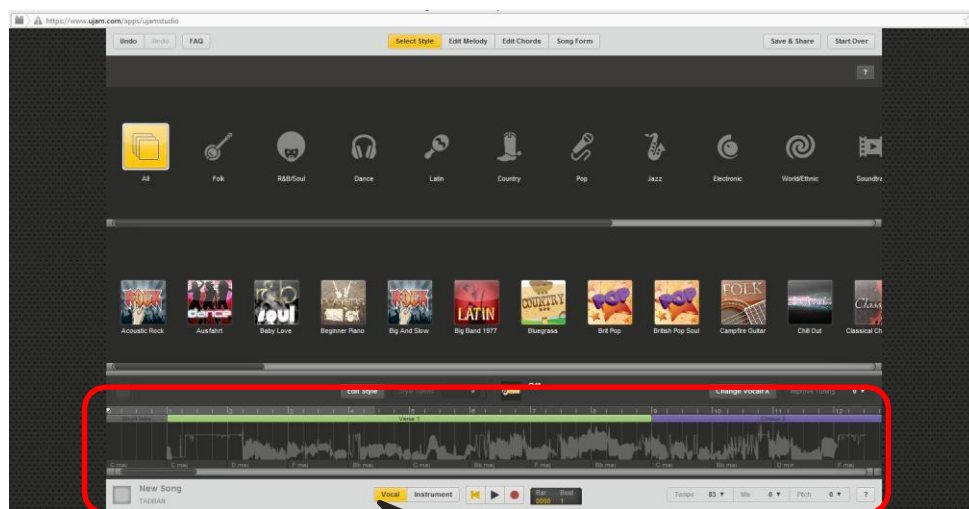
https://www.ujam.com/apps/ujamstudio

Undo Redo FAQ

Select Style Edit Melody Edit Chords Song Form

Save & Share Start Over

?

All Folk R&B/Soul Dance Latin Country Pop Jazz Electronic World/Ethnic Soundtra

Acoustic Rock Ausfahrt Baby Love Beginner Piano Big And Slow Big Band 1977 Bluegrass Brit Pop British Pop Soul Campfire Guitar Chill Out Classical Ch

Edit Style Change VocalFX

Verse 1

C maj C maj D maj F maj Bb maj C maj Bb maj F maj Bb maj C maj Bb maj D min F maj

New Song

Vocal Instrument

Bar Beat

Tempo 83 Mix 0 Pitch 0 ?